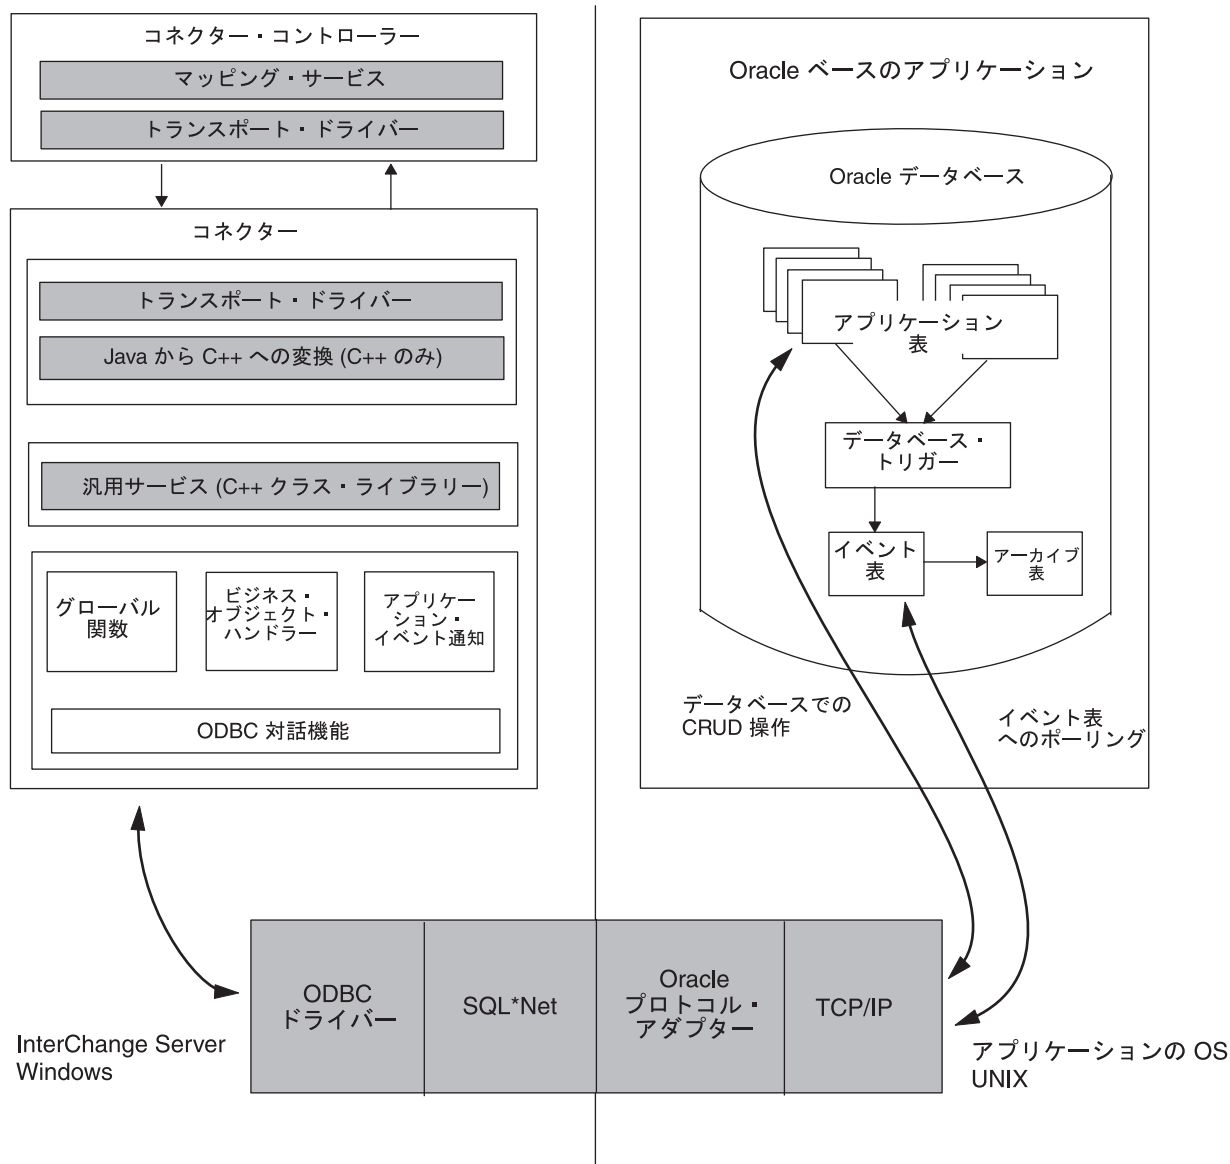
コネクター・コントローラー

マッピング・サービス

トランスポート・ドライバー

コネクター

トランスポート・ドライバー

Java から C++ への変換 (C++ のみ)

汎用サービス (C++ クラス・ライブラリー)

グローバル関数

ビジネス・オブジェクト・ハンドラー

アプリケーション・イベント通知

ODBC 対話機能

Oracle ベースのアプリケーション

Oracle データベース

アプリケーション表

データベース・トリガー

イベント表

アーカイブ表

データベースでの CRUD 操作

イベント表へのポーリング

ODBC ドライバー

SQL*Net

Oracle プロトコル・アダプター

TCP/IP

InterChange Server Windows

アプリケーションの OS UNIX